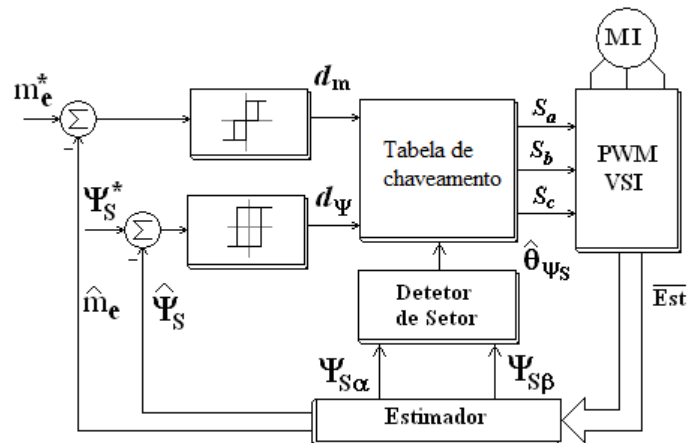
MI

$m_e^*$

$\Sigma$

$-$

$d_m$

Tabela de chaveamento

$S_a$

$S_b$

$S_c$

PWM VSI

$\Psi_S^*$

$\Sigma$

$-$

$d_\Psi$

$\hat{\theta}_{\Psi_S}$

$\hat{m}_e$

$\hat{\Psi}_S$

Detetor de Setor

$\overline{Est}$

$\Psi_{S\alpha}$

$\Psi_{S\beta}$

Estimador